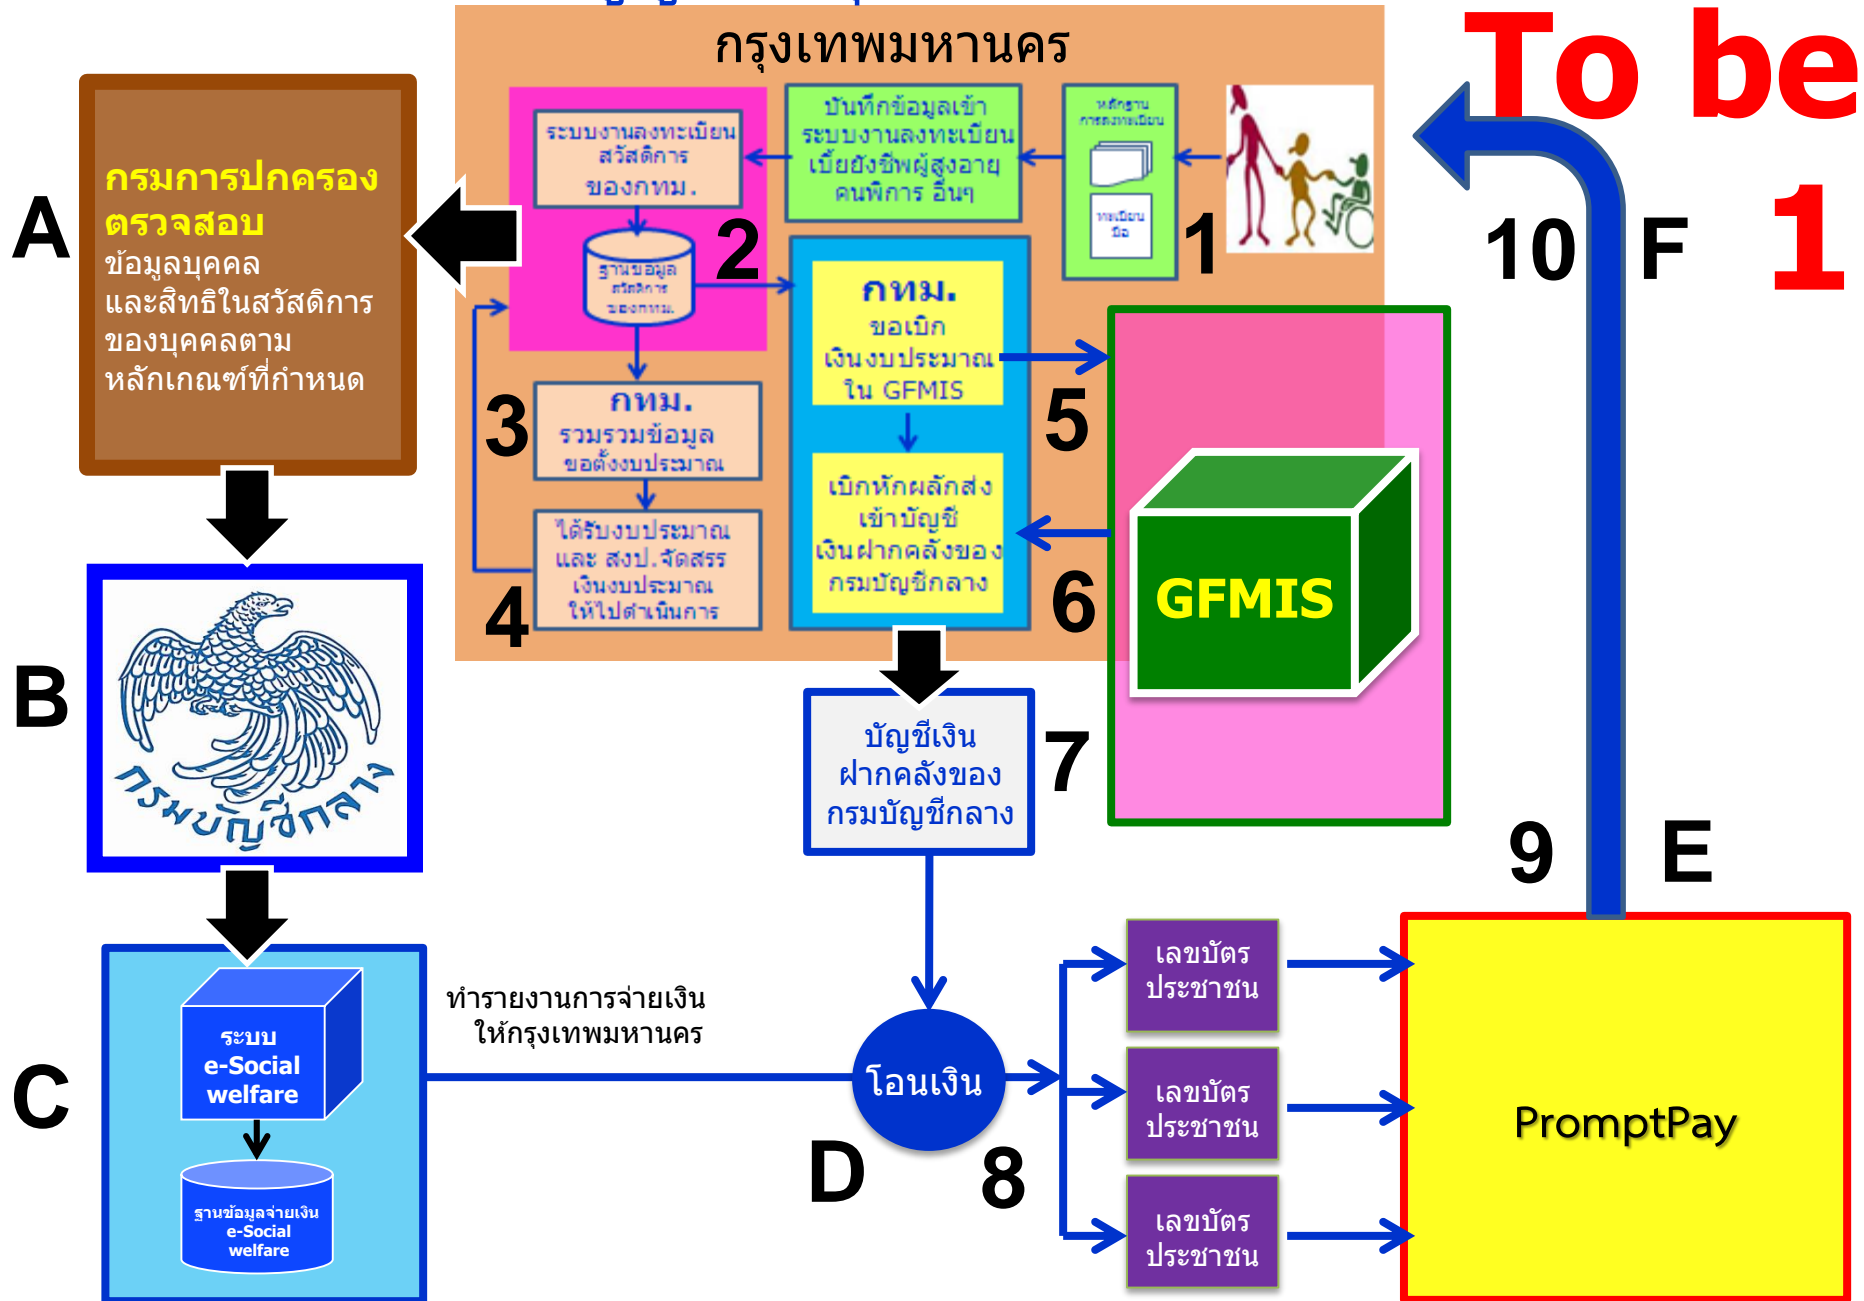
กรุงเทพมหานคร

To be

1

A

กรมการปกครอง ตรวจสอบ ข้อมูลบุคคล และสิทธิในสวัสดิการ ของบุคคลตาม หลักเกณฑ์ที่กำหนด

ระบบงานลงทะเบียน สวัสดิการ ของกทม.

บันทึกข้อมูลเข้า ระบบงานลงทะเบียน เบี้ยยังชีพผู้สูงอายุ คนพิการ อื่นๆ

หลักฐาน การลงทะเบียน

ทะเบียน มือ

1

ฐานข้อมูล สวัสดิการ ของกทม.

2

กทม. ขอเบิก เงินงบประมาณ ใน GFMIS

5

3

กทม. รวมรวมข้อมูล ขอตั้งงบประมาณ

เบิกหักผลักส่ง เข้าบัญชี เงินฝากคลังของ กรมบัญชีกลาง

6

4

ได้รับงบประมาณ และ สงป.จัดสรร เงินงบประมาณ ให้ไปดำเนินการ

GFMIS

10

F

B

กรมบัญชีกลาง

บัญชีเงิน ฝากคลังของ กรมบัญชีกลาง

7

9

E

C

ระบบ e-Social welfare

ฐานข้อมูลจ่ายเงิน e-Social welfare

ทำรายงานการจ่ายเงิน ให้กรุงเทพมหานคร

โอนเงิน

D

8

เลขบัตร ประชาชน

เลขบัตร ประชาชน

เลขบัตร ประชาชน

PromptPay